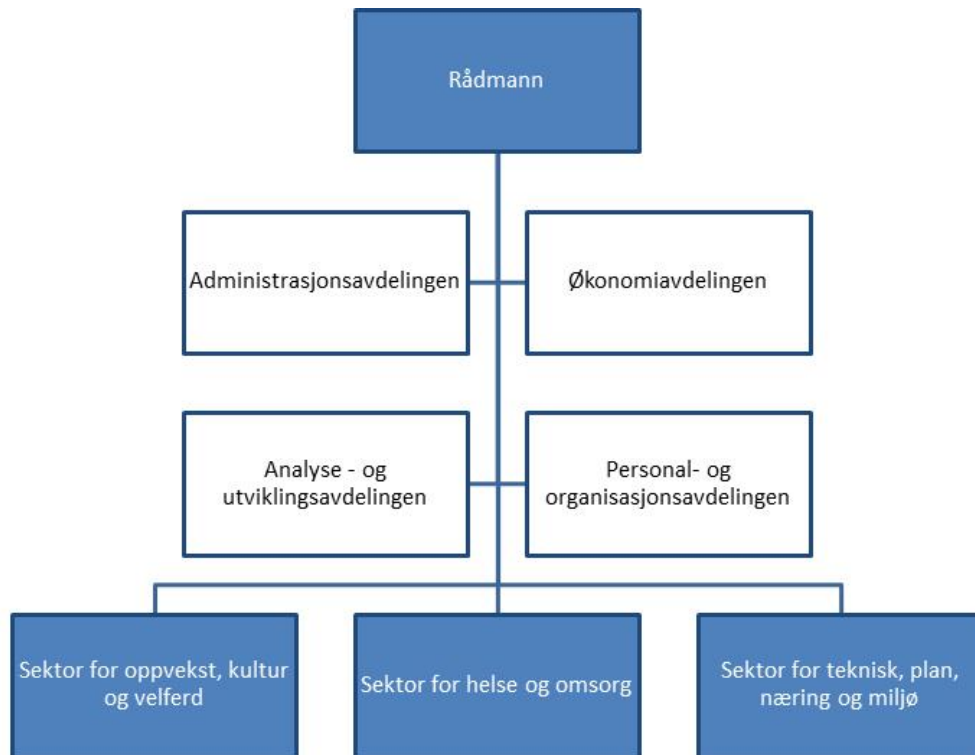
Rådmann

Administrasjonsavdelingen

Økonomiavdelingen

Analyse - og utviklingsavdelingen

Personal- og organisasjonsavdelingen

Sektor for oppvekst, kultur og velferd

Sektor for helse og omsorg

Sektor for teknisk, plan, næring og miljø